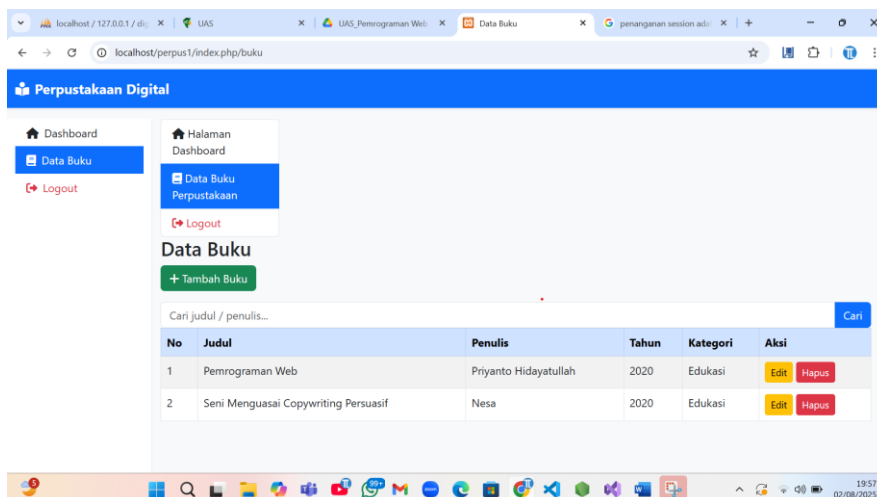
localhost / 127.0.0.1 / db | UAS | UAS_Pemrograman Web | Data Buku | penanganan session ada

localhost/perpus1/index.php/buku

Perpustakaan Digital

Dashboard
Data Buku
Logout

Halaman Dashboard
Data Buku Perpustakaan
Logout

Data Buku

+ Tambah Buku

Cari judul / penulis...
Cari

| No | Judul | Penulis | Tahun | Kategori | Aksi |
|---|---|---|---|---|---|
| 1 | Pemrograman Web | Priyanto Hidayatullah | 2020 | Edukasi | Edit Hapus |
| 2 | Seni Menguasai Copywriting Persuasif | Nesa | 2020 | Edukasi | Edit Hapus |

19:57
02/08/2025